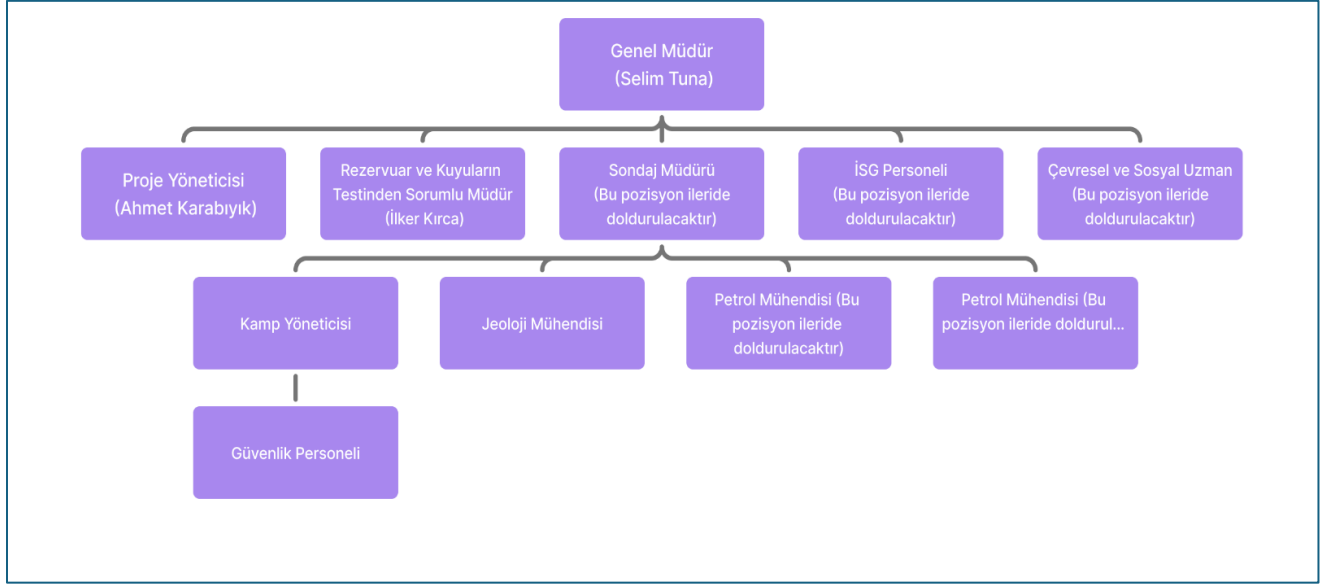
Genel Müdür
(Selim Tuna)

Proje Yöneticisi
(Ahmet Karabıyık)

Rezervuar ve Kuyuların Testinden Sorumlu Müdür
(İlker Kırca)

Sondaj Müdürü
(Bu pozisyon ileride doldurulacaktır)

İSG Personeli
(Bu pozisyon ileride doldurulacaktır)

Çevresel ve Sosyal Uzman
(Bu pozisyon ileride doldurulacaktır)

Kamp Yöneticisi

Jeoloji Mühendisi

Petrol Mühendisi (Bu pozisyon ileride doldurulacaktır)

Petrol Mühendisi (Bu pozisyon ileride doldurul...

Güvenlik Personeli